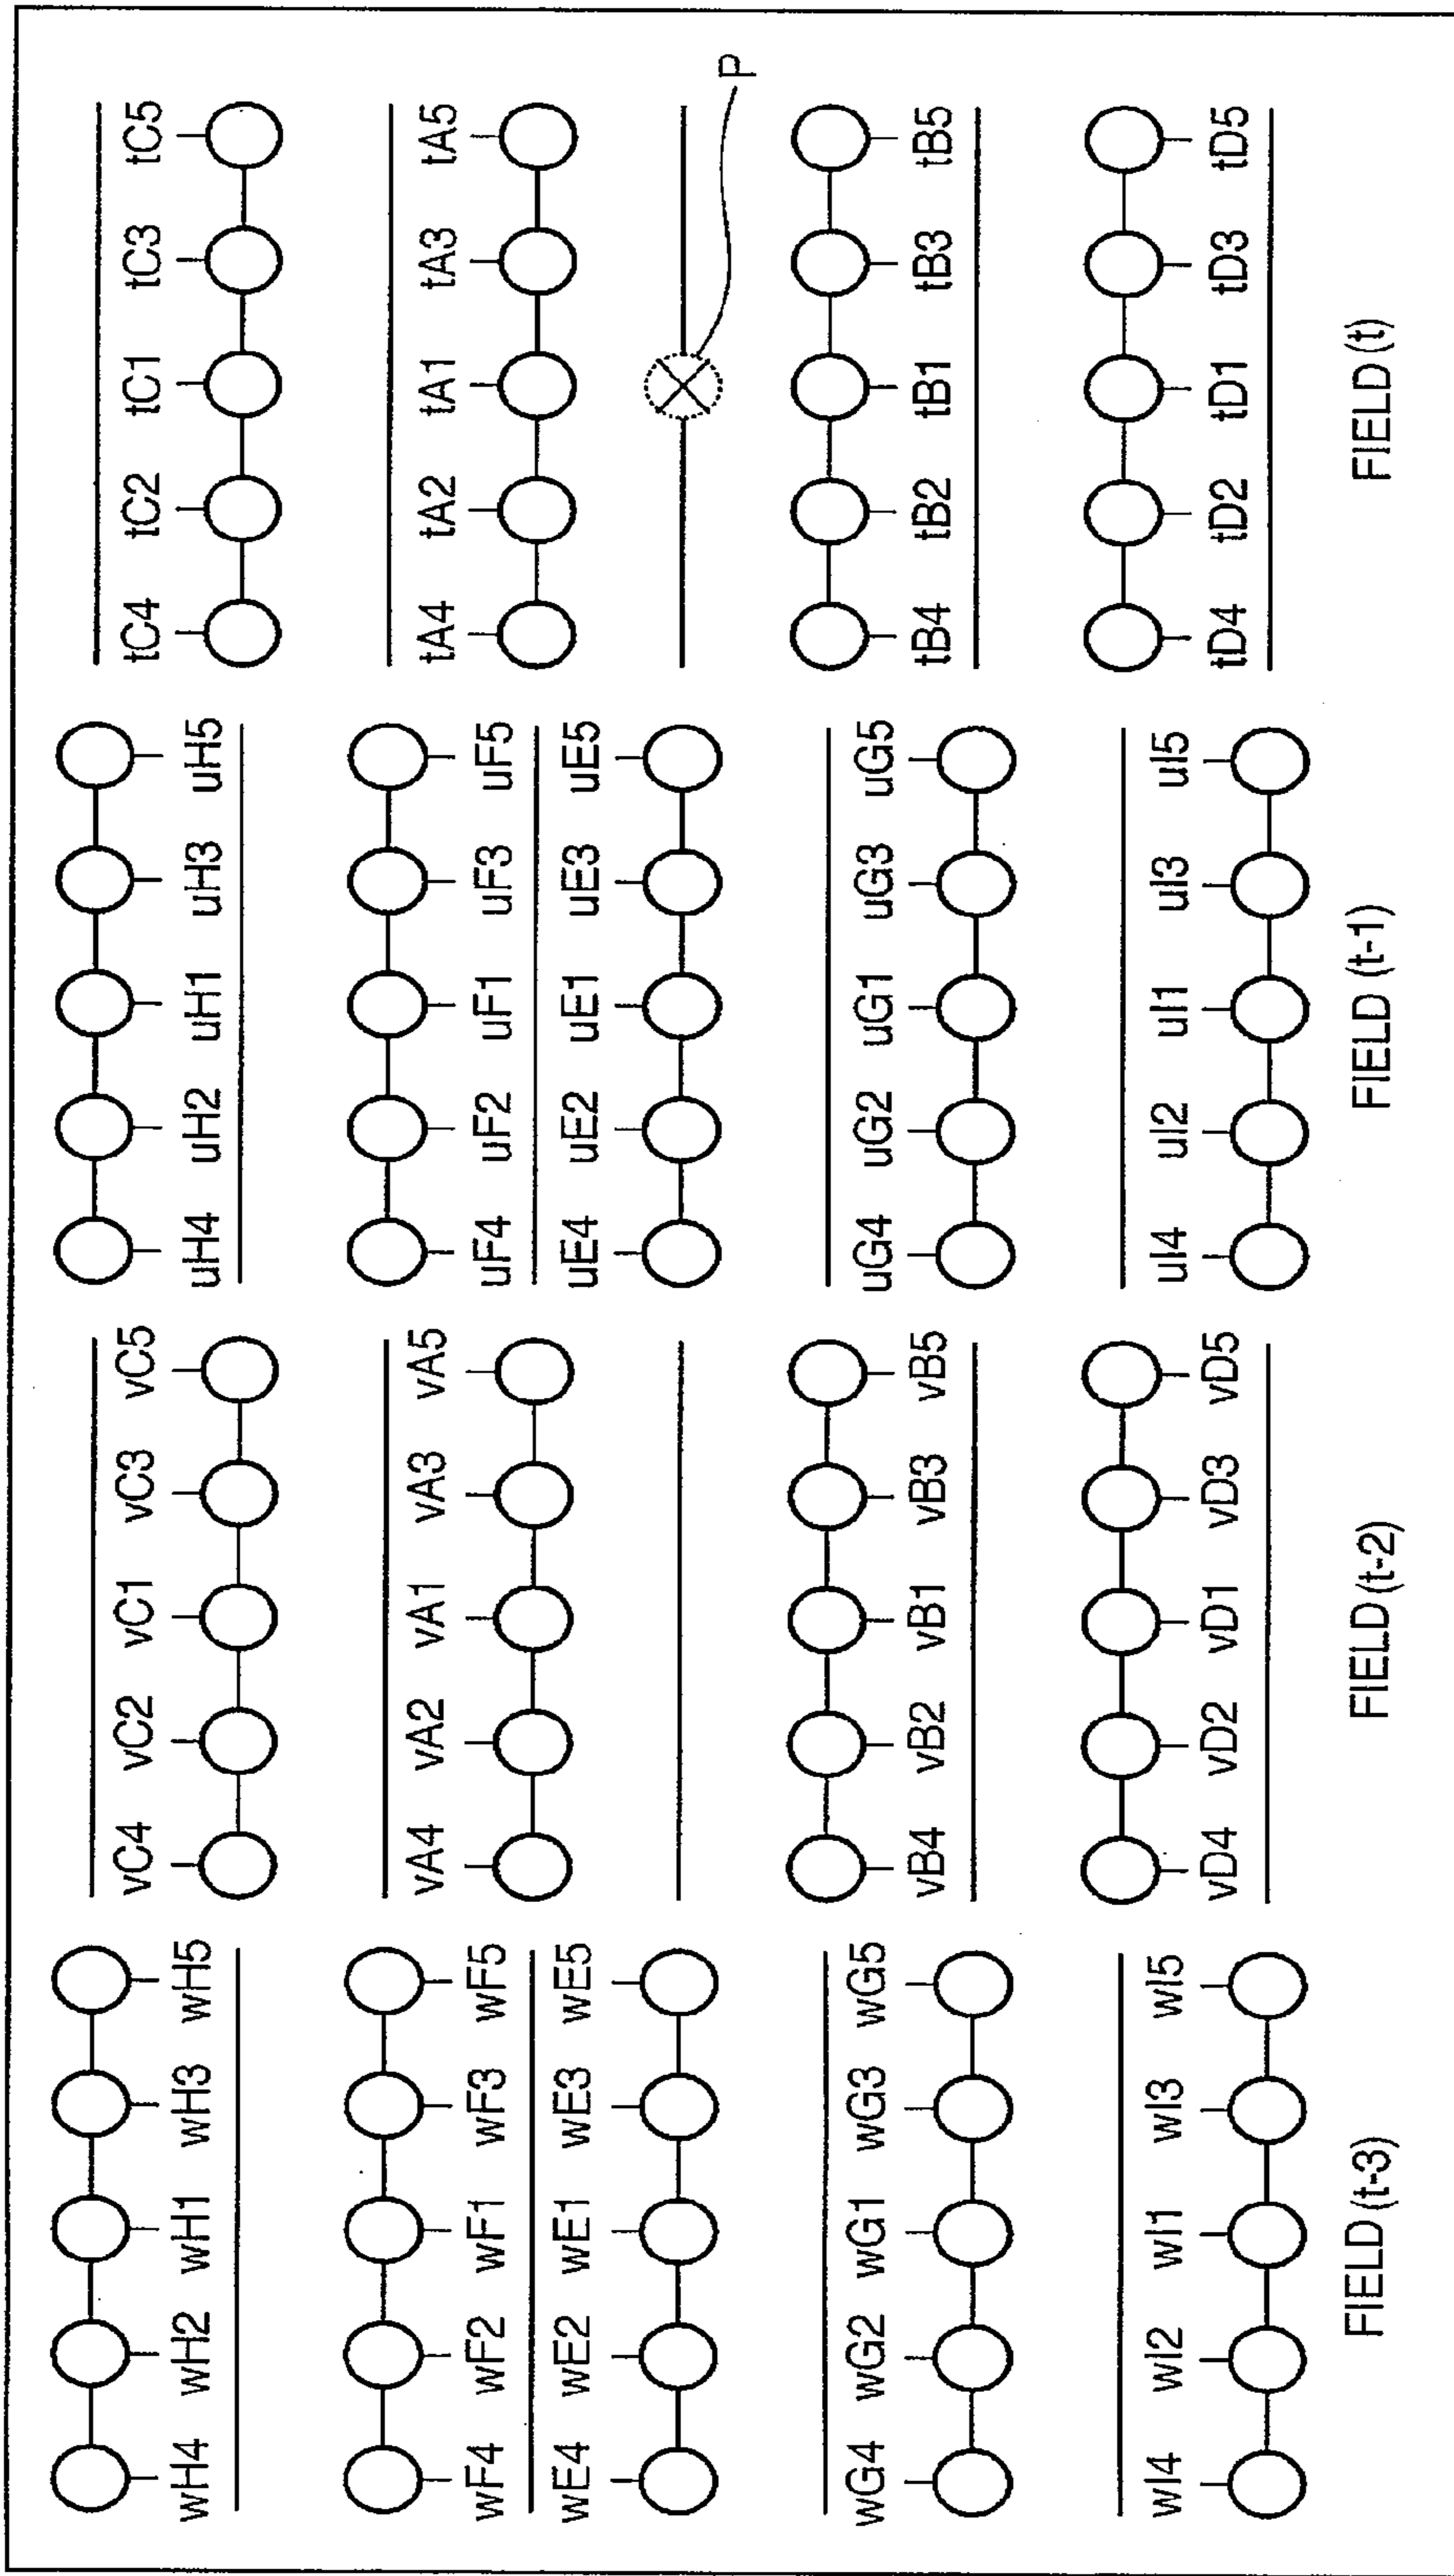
FIELD (t-3)

wH4 wH2 wH1 wH3 wH5
wF4 wF2 wF1 wF3 wF5
wE4 wE2 wE1 wE3 wE5
wG4 wG2 wG1 wG3 wG5
wI4 wI2 wI1 wI3 wI5

FIELD(t-2)

vC4 vC2 vC1 vC3 vC5
vA4 vA2 vA1 vA3 vA5
vB4 vB2 vB1 vB3 vB5
vD4 vD2 vD1 vD3 vD5

FIELD (t-1)

uH4 uH2 uH1 uH3 uH5
uF4 uF2 uF1 uF3 uF5
uE4 uE2 uE1 uE3 uE5
uG4 uG2 uG1 uG3 uG5
uI4 uI2 uI1 uI3 uI5

FIELD (t)

tC4 tC2 tC1 tC3 tC5
tA4 tA2 tA1 tA3 tA5
P
tB4 tB2 tB1 tB3 tB5
tD4 tD2 tD1 tD3 tD5